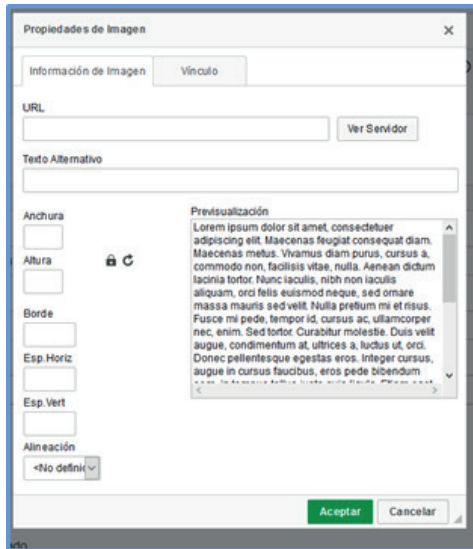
Propiedades de Imagen ×

Información de Imagen | Vínculo

URL

Ver Servidor

Texto Alternativo

Anchura

Altura

Borde

Esp.Horiz

Esp.Vert

Alineación

<No defini

Previsualización

Lorem ipsum dolor sit amet, consectetuer adipiscing elit. Maecenas feugiat consequat diam. Maecenas metus. Vivamus diam purus, cursus a, commodo non, facilisis vitae, nulla. Aenean dictum lacinia tortor. Nunc iaculis, nibh non iaculis aliquam, orci felis euismod neque, sed ornare massa mauris sed velit. Nulla pretium mi et risus. Fusce mi pede, tempor id, cursus ac, ullamcorper nec, enim. Sed tortor. Curabitur molestie. Duis velit augue, condimentum at, ultrices a, luctus ut, orci. Donec pellentesque egestas eros. Integer cursus, augue in cursus faucibus, eros pede bibendum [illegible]

Aceptar | Cancelar